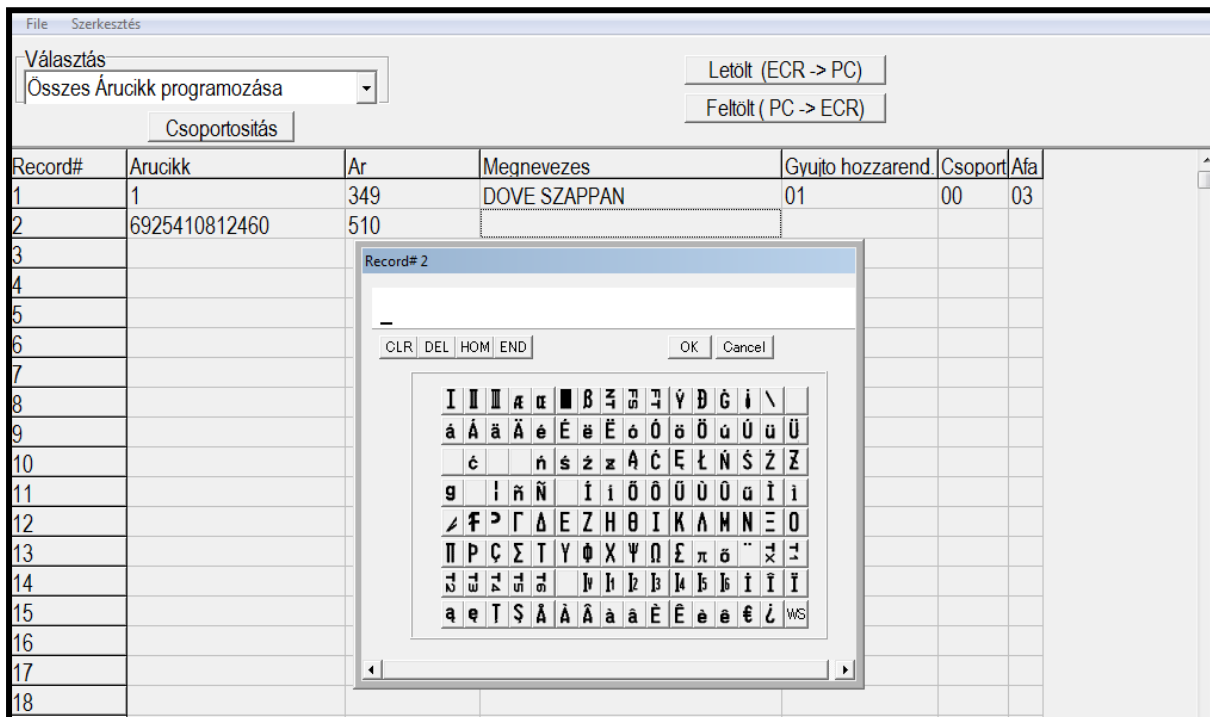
File Szerkesztés

Választás
Összes Árucikk programozása

Csoportositás

Letölt (ECR -> PC)
Feltölt ( PC -> ECR)

| Record# | Arucikk | Ar | Megnevezes | Gyujto hozzarend. | Csoport | Afa |
|---|---|---|---|---|---|---|
| 1 | 1 | 349 | DOVE SZAPPAN | 01 | 00 | 03 |
| 2 | 6925410812460 | 510 | | | | |
| 3 | | | | | | |
| 4 | | | | | | |
| 5 | | | | | | |
| 6 | | | | | | |
| 7 | | | | | | |
| 8 | | | | | | |
| 9 | | | | | | |
| 10 | | | | | | |
| 11 | | | | | | |
| 12 | | | | | | |
| 13 | | | | | | |
| 14 | | | | | | |
| 15 | | | | | | |
| 16 | | | | | | |
| 17 | | | | | | |
| 18 | | | | | | |

Record# 2

_

CLR DEL HOM END OK Cancel

I II III æ α █ ß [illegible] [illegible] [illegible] Ý Ð Ğ i \
á Á ä Ä é É ë Ë ó Ó ö Ö ú Ú ü Ü
ć ń ś ż ź Ą Ć Ę Ł Ń Ś Ź Ż
g ¦ ñ Ñ İ ı Õ Ô Ũ Ù Û ũ Ì ì
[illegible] Ŧ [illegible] Γ Δ Ε Ζ Η Θ Ι Κ Λ Μ Ν Ξ Ο
Π Ρ Ç Σ Τ Υ Φ Χ Ψ Ω £ π õ ¨ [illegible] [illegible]
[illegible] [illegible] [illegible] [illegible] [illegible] I₁ I₂ I₃ I₄ I₅ I₆ Ì Î Ï
ą ę Ţ Ş Å À Â à â È Ê è ê € ¿ WS